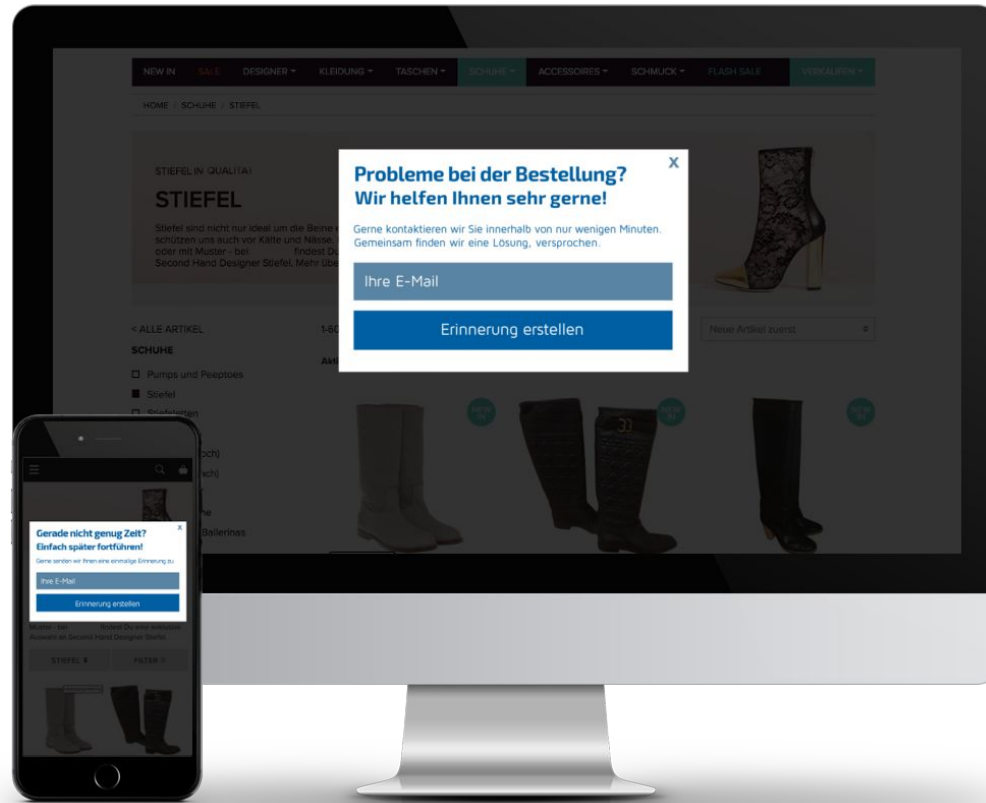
NEW IN SALE DESIGNER ▾ KLEIDUNG ▾ TASCHEN ▾ SCHUHE ▾ ACCESSOIRES ▾ SCHMUCK ▾ FLASH SALE VERKAUFEN ▾

HOME / SCHUHE / STIEFEL

STIEFEL IN QUALITÄT

STIEFEL

Stiefel sind nicht nur ideal um die Beine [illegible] schützen uns auch vor Kälte und Nässe. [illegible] oder mit Muster - bei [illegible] findest Du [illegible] Second Hand Designer Stiefel. Mehr übe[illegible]

Probleme bei der Bestellung?
Wir helfen Ihnen sehr gerne!

X

Gerne kontaktieren wir Sie innerhalb von nur wenigen Minuten. Gemeinsam finden wir eine Lösung, versprochen.

Ihre E-Mail

Erinnerung erstellen

< ALLE ARTIKEL

SCHUHE

Pumps und Peeptoes

Stiefel

Stiefeletten

1-60

Akt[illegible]

Neue Artikel zuerst

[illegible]och)

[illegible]sch)

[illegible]he

Ballerinas

Gerade nicht genug Zeit?
Einfach später fortführen!

x

Gerne senden wir Ihnen eine einmalige Erinnerung zu

Ihre E-Mail

Erinnerung erstellen

Muster - bei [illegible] findest Du eine exklusive Auswahl an Second Hand Designer Stiefel.

STIEFEL ▾

FILTER ▾